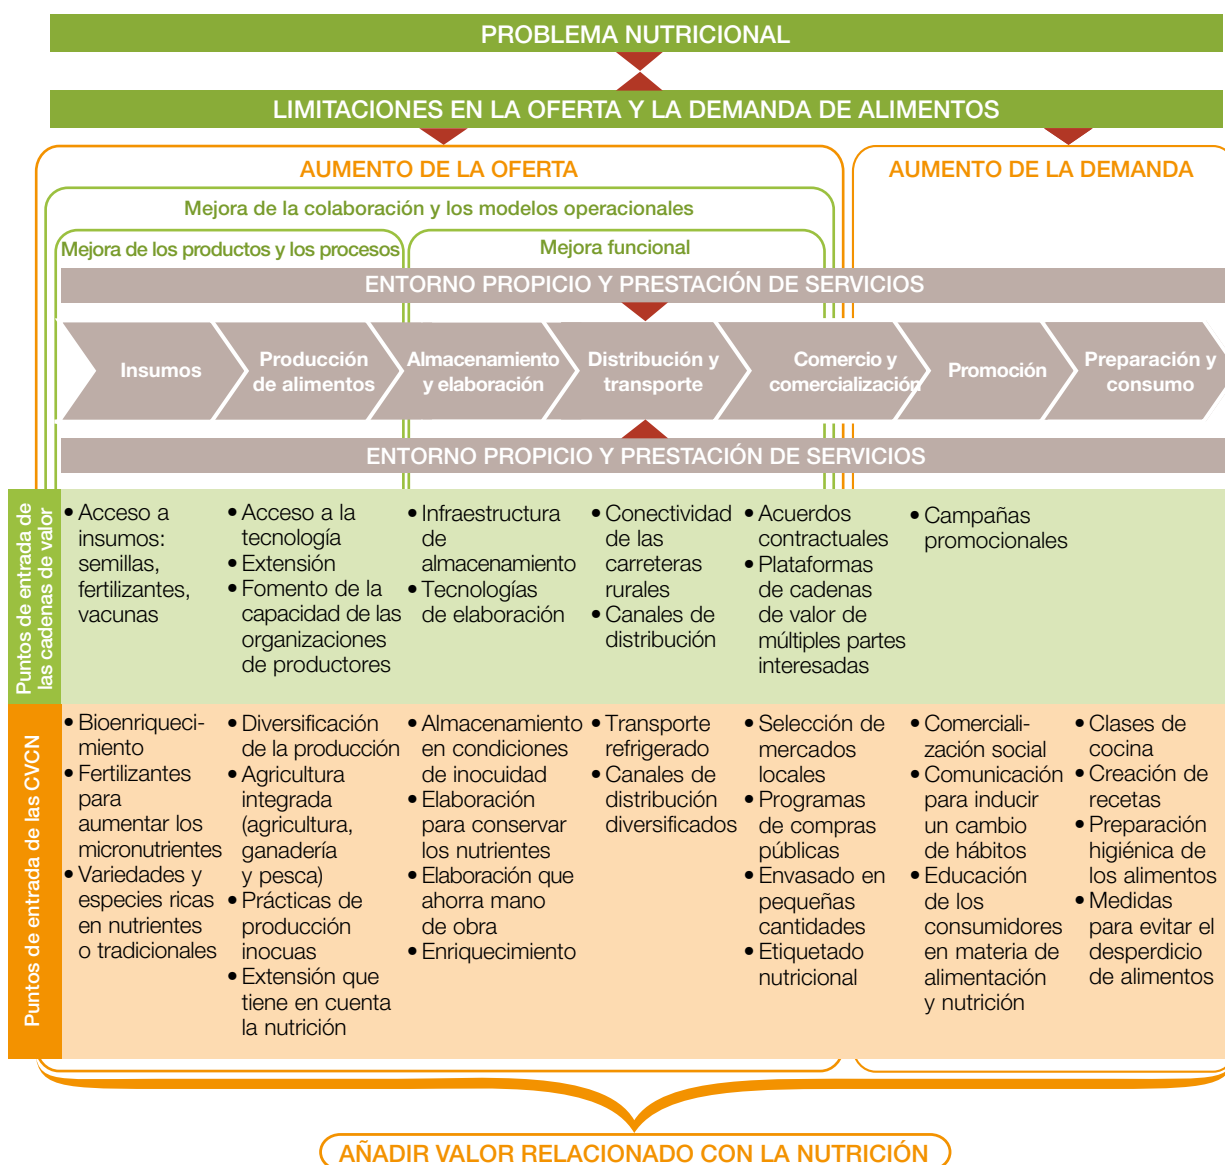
PROBLEMA NUTRICIONAL

LIMITACIONES EN LA OFERTA Y LA DEMANDA DE ALIMENTOS

AUMENTO DE LA OFERTA

AUMENTO DE LA DEMANDA

Mejora de la colaboración y los modelos operacionales

Mejora de los productos y los procesos

Mejora funcional

ENTORNO PROPICIO Y PRESTACIÓN DE SERVICIOS

Insumos

Producción de alimentos

Almacenamiento y elaboración

Distribución y transporte

Comercio y comercialización

Promoción

Preparación y consumo

ENTORNO PROPICIO Y PRESTACIÓN DE SERVICIOS

Puntos de entrada de las cadenas de valor

| • Acceso a insumos: semillas, fertilizantes, vacunas | • Acceso a la tecnología • Extensión • Fomento de la capacidad de las organizaciones de productores | • Infraestructura de almacenamiento • Tecnologías de elaboración | • Conectividad de las carreteras rurales • Canales de distribución | • Acuerdos contractuales • Plataformas de cadenas de valor de múltiples partes interesadas | • Campañas promocionales | |

Puntos de entrada de las CVCN

| • Bioenriquecimiento • Fertilizantes para aumentar los micronutrientes • Variedades y especies ricas en nutrientes o tradicionales | • Diversificación de la producción • Agricultura integrada (agricultura, ganadería y pesca) • Prácticas de producción inocuas • Extensión que tiene en cuenta la nutrición | • Almacenamiento en condiciones de inocuidad • Elaboración para conservar los nutrientes • Elaboración que ahorra mano de obra • Enriquecimiento | • Transporte refrigerado • Canales de distribución diversificados | • Selección de mercados locales • Programas de compras públicas • Envasado en pequeñas cantidades • Etiquetado nutricional | • Comercialización social • Comunicación para inducir un cambio de hábitos • Educación de los consumidores en materia de alimentación y nutrición | • Clases de cocina • Creación de recetas • Preparación higiénica de los alimentos • Medidas para evitar el desperdicio de alimentos |

AÑADIR VALOR RELACIONADO CON LA NUTRICIÓN